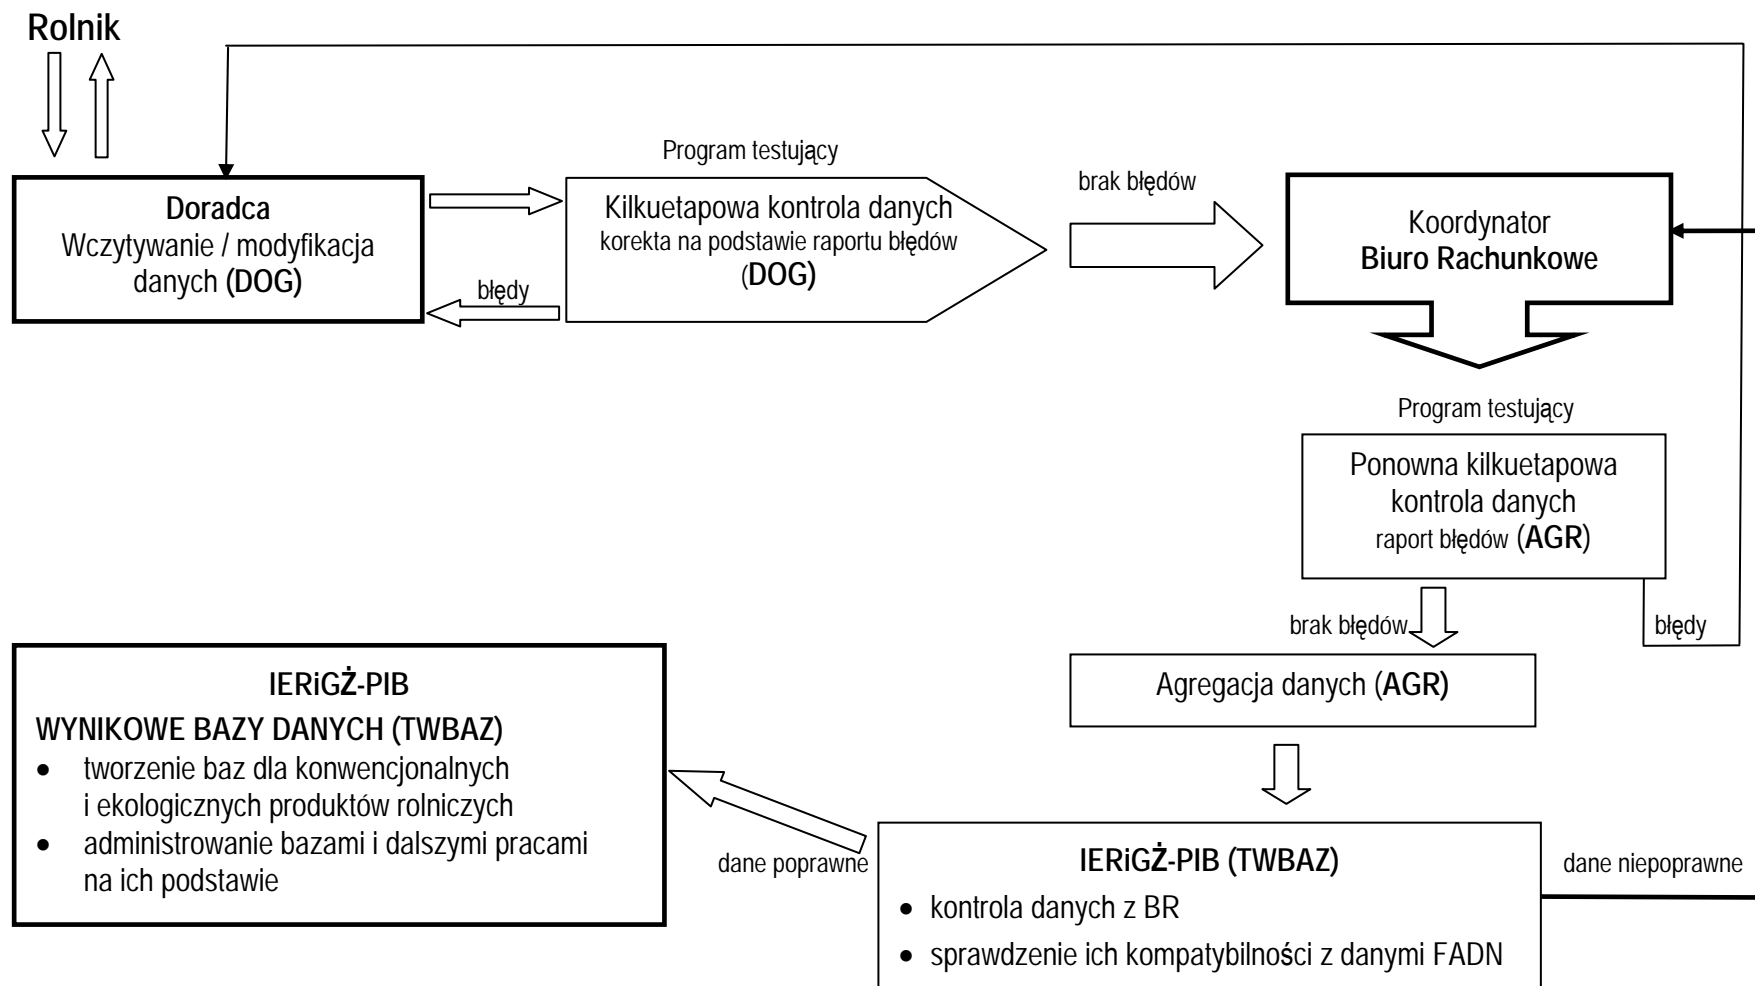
Rolnik

Doradca
Wczytywanie / modyfikacja danych (DOG)

Program testujący

Kilkuetapowa kontrola danych
korekta na podstawie raportu błędów (DOG)

błędy

brak błędów

Koordynator
Biuro Rachunkowe

Program testujący

Ponowna kilkuetapowa kontrola danych
raport błędów (AGR)

brak błędów

błędy

Agregacja danych (AGR)

IERiGŻ-PIB
WYNIKOWE BAZY DANYCH (TWBAZ)
• tworzenie baz dla konwencjonalnych i ekologicznych produktów rolniczych
• administrowanie bazami i dalszymi pracami na ich podstawie

dane poprawne

IERiGŻ-PIB (TWBAZ)
• kontrola danych z BR
• sprawdzenie ich kompatybilności z danymi FADN

dane niepoprawne